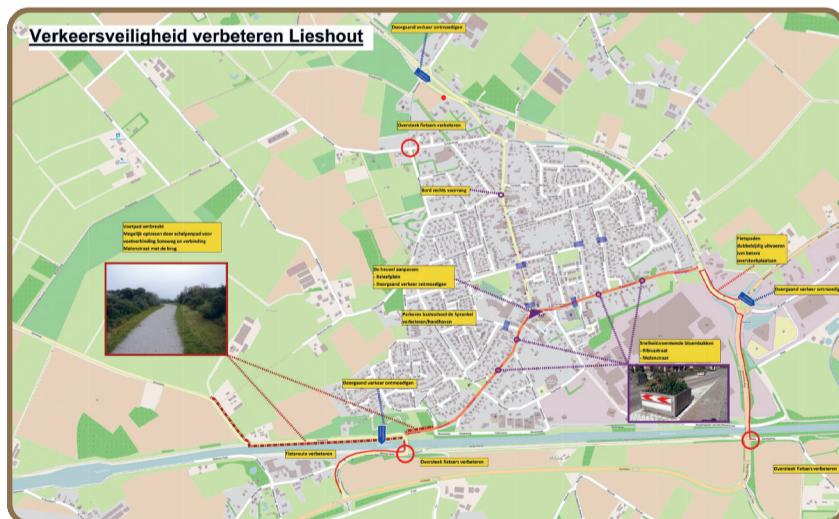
Verkeersveiligheid verbeteren Lieshout

Doorgaand verkeer ontmoedigen

Oversteek fietsers verbeteren

Bord rechts voorrang

Voetpad verbreden
Mogelijk oplossen door schelpenpad voor voetverbinding Sonweg en verbinding Molenstraat met de brug

De heuvel aanpassen
- Kelsestraat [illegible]
- Doorgaand verkeer ontmoedigen

Parkeren basisschool de Sprankel verbeteren/handhaven

Fietspaden dubbelzijdig uitvoeren ten behoeve overstekplaatsen

Doorgaand verkeer ontmoedigen

Snelheidsremmende bloembakken
- Pitrustraat
- Molenstraat

Doorgaand verkeer ontmoedigen

Fietsroute verbeteren

Oversteek fietsers verbeteren

Oversteek fietsers verbeteren